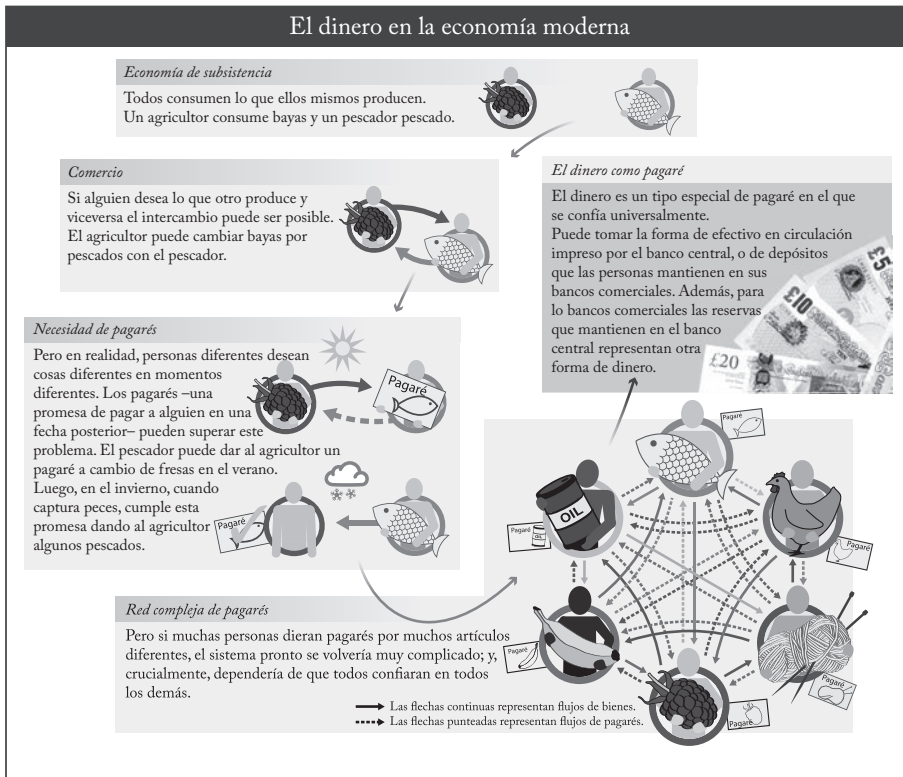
El dinero en la economía moderna

Economía de subsistencia

Todos consumen lo que ellos mismos producen. Un agricultor consume bayas y un pescador pescado.

Comercio

Si alguien desea lo que otro produce y viceversa el intercambio puede ser posible. El agricultor puede cambiar bayas por pescados con el pescador.

El dinero como pagaré

El dinero es un tipo especial de pagaré en el que se confía universalmente.
Puede tomar la forma de efectivo en circulación impreso por el banco central, o de depósitos que las personas mantienen en sus bancos comerciales. Además, para lo bancos comerciales las reservas que mantienen en el banco central representan otra forma de dinero.

£20

Necesidad de pagarés

Pero en realidad, personas diferentes desean cosas diferentes en momentos diferentes. Los pagarés –una promesa de pagar a alguien en una fecha posterior– pueden superar este problema. El pescador puede dar al agricultor un pagaré a cambio de fresas en el verano. Luego, en el invierno, cuando captura peces, cumple esta promesa dando al agricultor algunos pescados.

Pagaré

Pagaré

Pagaré

OIL

Pagaré

Pagaré

Pagaré

Pagaré

Pagaré

Pagaré

Red compleja de pagarés

Pero si muchas personas dieran pagarés por muchos artículos diferentes, el sistema pronto se volvería muy complicado; y, crucialmente, dependería de que todos confiaran en todos los demás.

Las flechas continuas representan flujos de bienes.
Las flechas punteadas representan flujos de pagarés.